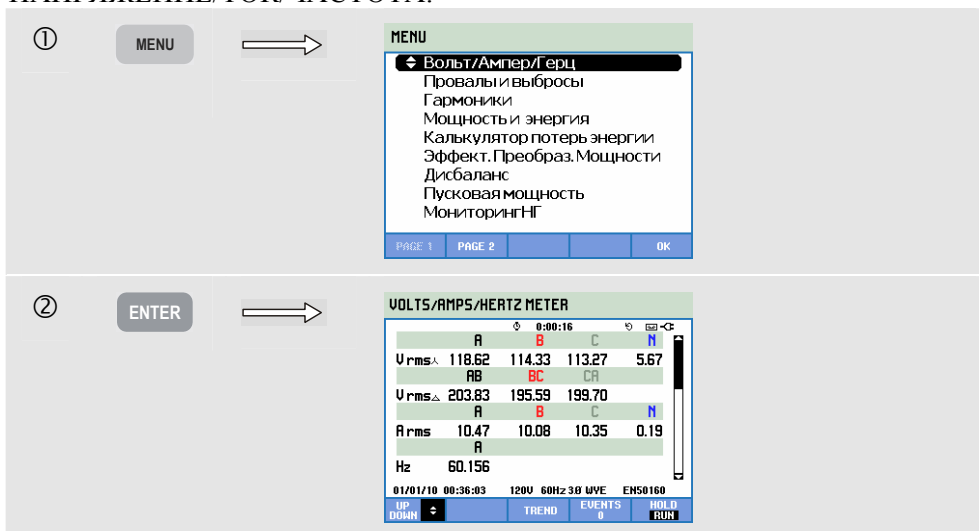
①

MENU

MENU
Вольт/Ампер/Герц
Провалы и выбросы
Гармоники
Мощность и энергия
Калькулятор потерь энергии
Эффект. Преобраз. Мощности
Дисбаланс
Пусковая мощность
МониторингНГ

PAGE 1 | PAGE 2 | OK

②

ENTER

VOLTS/AMPS/HERTZ METER

0:00:16

| | A | B | C | N |
|---|---|---|---|---|
| Vrms⅄ | 118.62 | 114.33 | 113.27 | 5.67 |
| | AB | BC | CA | |
| Vrms△ | 203.83 | 195.59 | 199.70 | |
| | A | B | C | N |
| Arms | 10.47 | 10.08 | 10.35 | 0.19 |
| | A | | | |
| Hz | 60.156 | | | |

01/01/10 00:36:03 120V 60Hz 3Ø WYE EN50160

UP DOWN | TREND | EVENTS 0 | HOLD RUN